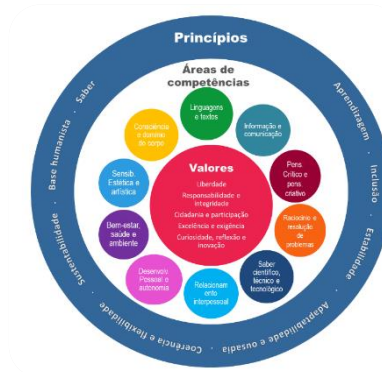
Princípios

Saber • Aprendizagem • Inclusão • Estabilidade • Adaptabilidade e ousadia • Coerência e flexibilidade • Sustentabilidade • Base humanista

Áreas de competências

Linguagens e textos

Informação e comunicação

Pens. Crítico e pens. criativo

Raciocínio e resolução de problemas

Saber científico, técnico e tecnológico

Relacionamento interpessoal

Desenvolv. Pessoal e autonomia

Bem-estar, saúde e ambiente

Sensib. Estética e artística

Consciência e domínio do corpo

Valores

Liberdade

Responsabilidade e integridade

Cidadania e participação

Excelência e exigência

Curiosidade, reflexão e inovação